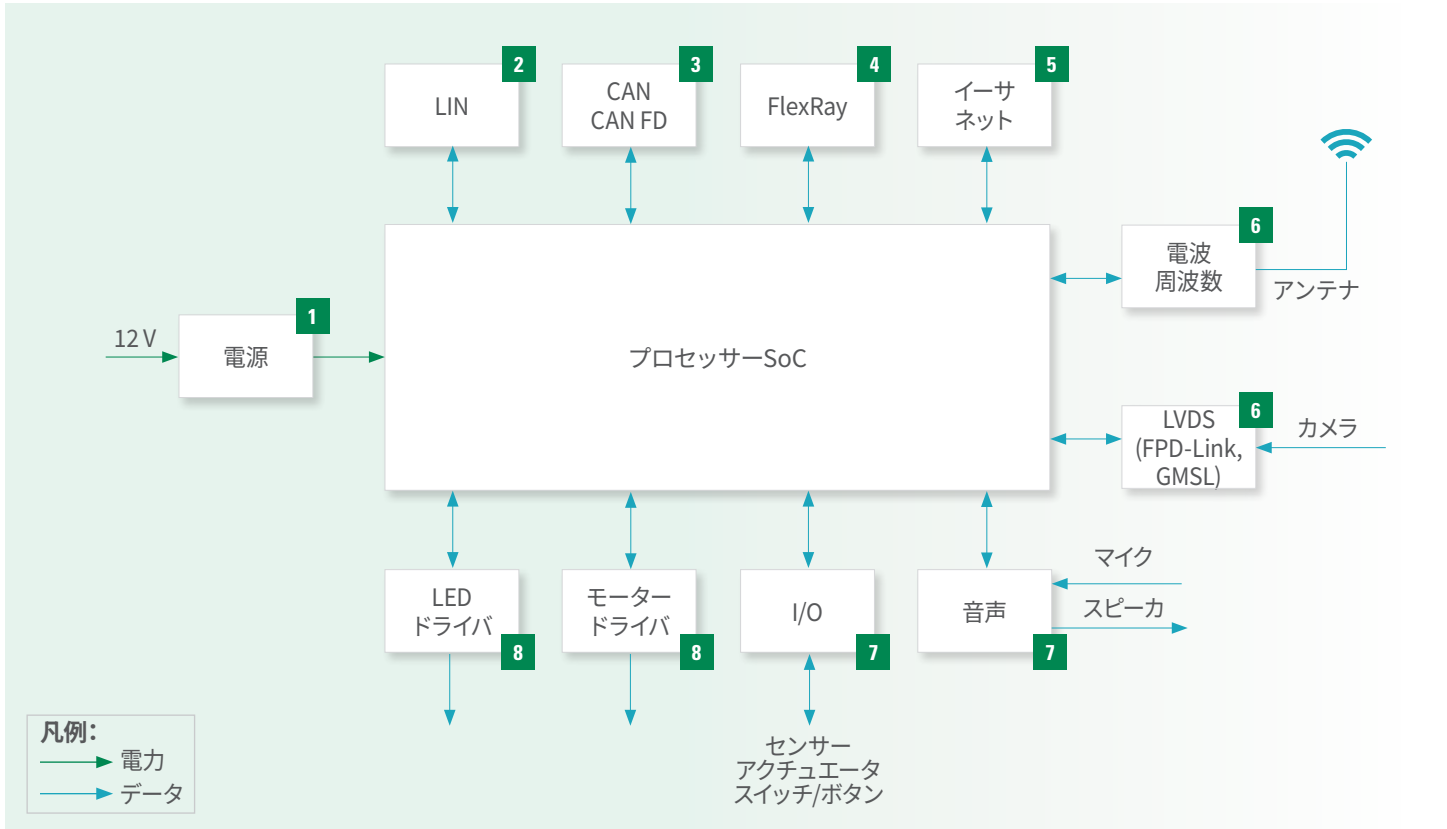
LIN 2
CAN
CAN FD 3
FlexRay 4
イーサネット 5

6
電波
周波数
アンテナ

12 V
1
電源

プロセッサーSoC

LVDS
(FPD-Link,
GMSL) 6
カメラ

マイク
スピーカ

LED
ドライバ 8
モーター
ドライバ 8
I/O 7
音声 7

センサー
アクチュエータ
スイッチ/ボタン

凡例:
電力
データ